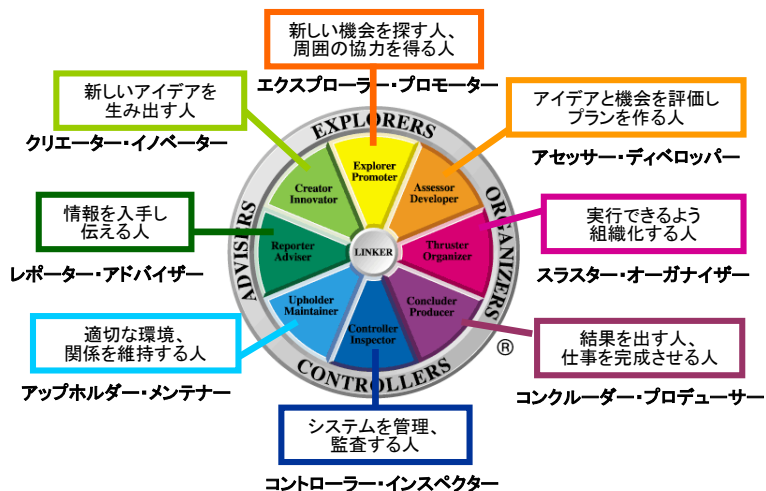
新しい機会を探す人、
周囲の協力を得る人

エクスプローラー・プロモーター

新しいアイデアを
生み出す人

クリエーター・イノベーター

アイデアと機会を評価し
プランを作る人

アセッサー・ディベロッパー

情報を入手し
伝える人

レポーター・アドバイザー

実行できるよう
組織化する人

スラスター・オーガナイザー

適切な環境、
関係を維持する人

アップホルダー・メンテナー

結果を出す人、
仕事を完成させる人

コンクルーダー・プロデューサー

システムを管理、
監査する人

コントローラー・インスペクター

EXPLORERS
ORGANIZERS
CONTROLLERS
ADVISERS

Explorer Promoter
Creator Innovator
Assessor Developer
Reporter Adviser
LINKER
Thruster Organizer
Upholder Maintainer
Concluder Producer
Controller Inspector

®